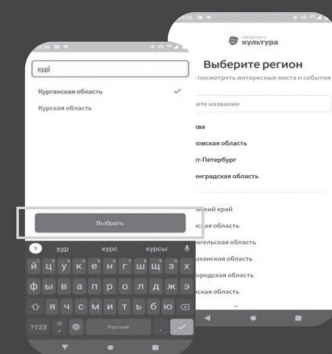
кур|

Курганская область

Курская область

Выбрать

кур курс курсы

й ц у к е н г ш щ з х

ф ы в а п р о л д ж э

я ч с м и т ь б ю

?123 Русский

культура

Выберите регион

посмотреть интересные места и события

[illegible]ите название

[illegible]ква

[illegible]ковская область

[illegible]т-Петербург

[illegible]инградская область

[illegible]ский край

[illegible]ская область

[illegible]ангельская область

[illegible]раханская область

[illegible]городская область

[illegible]нская область